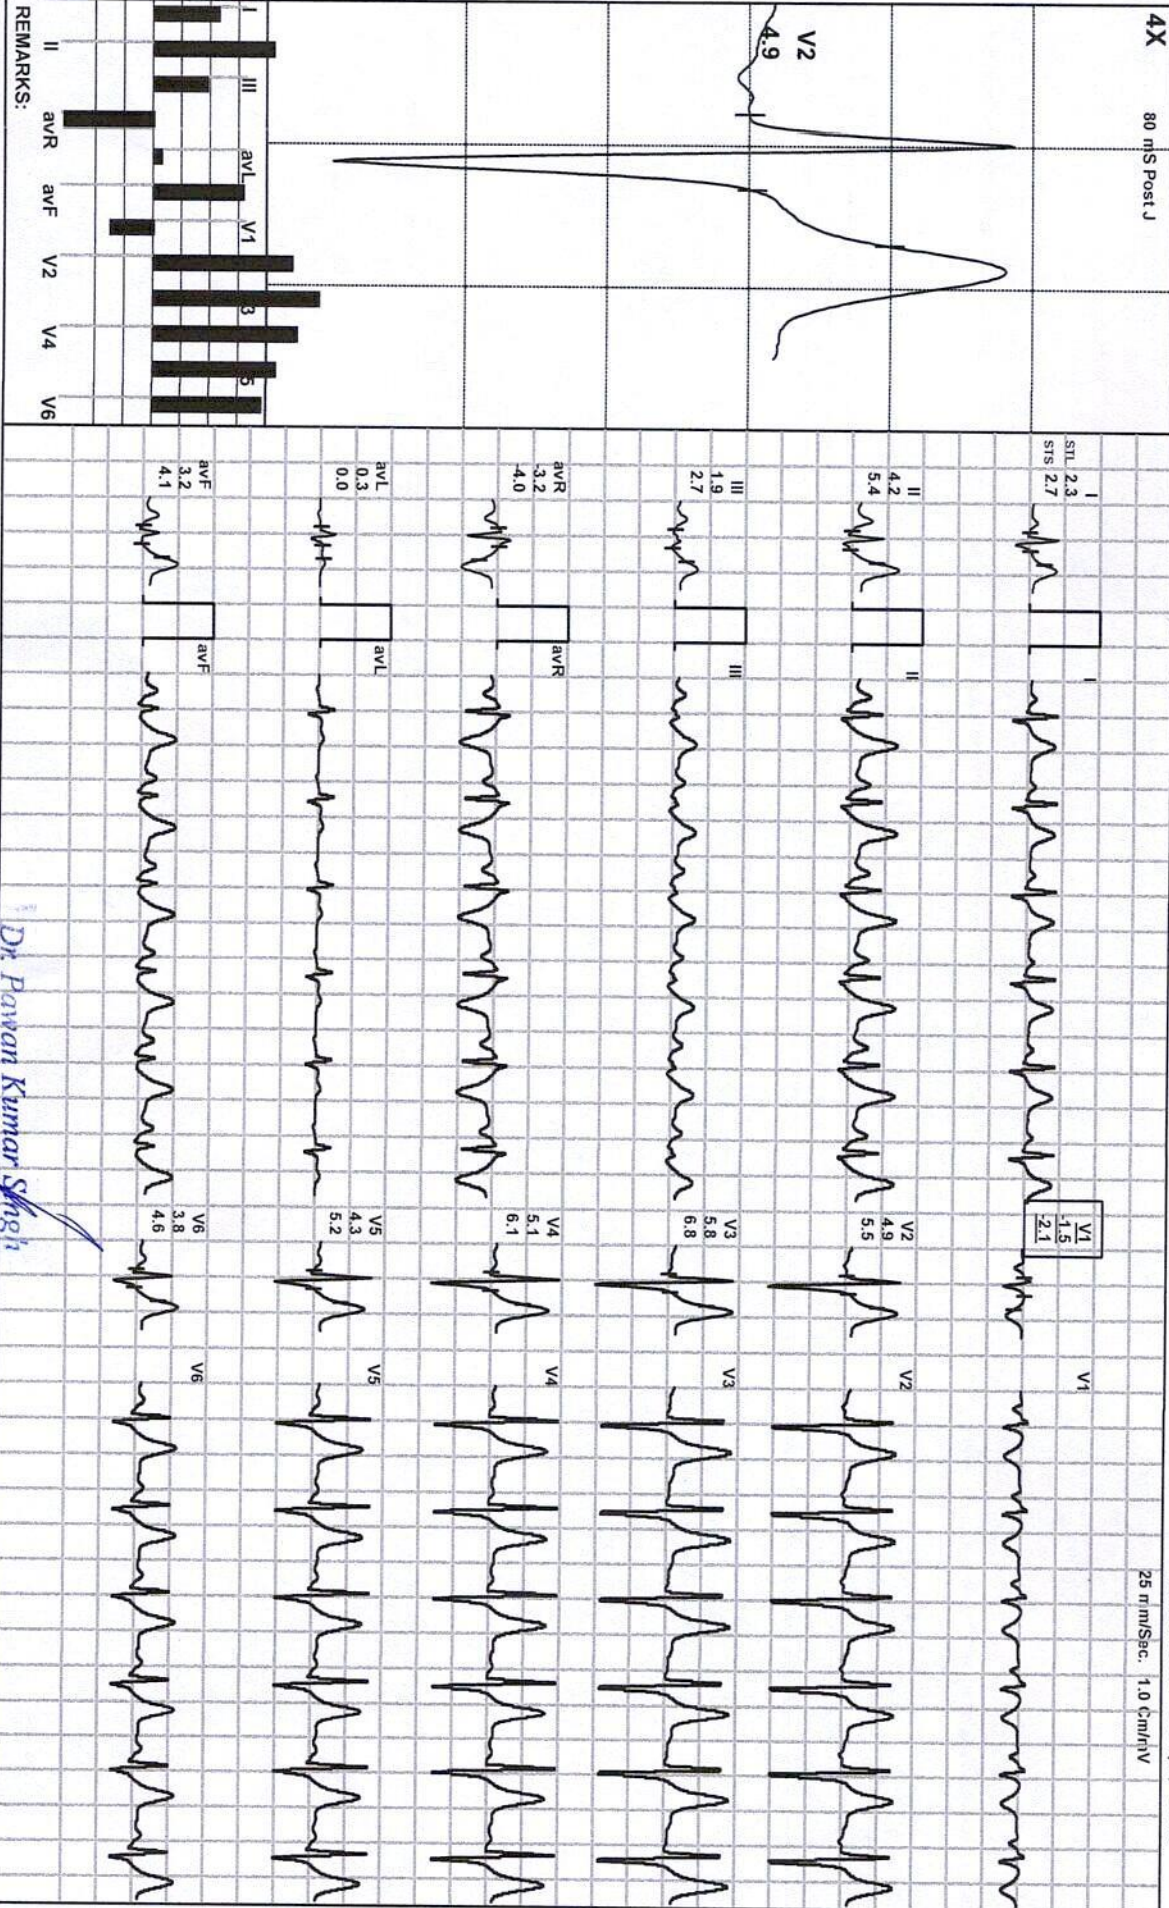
4X
80 mS Post J
V2
4.9

I
III
avL
V1
3
5

II
avR
avF
V2
V4
V6

REMARKS:

STL
STS
I
2.3
2.7

II
4.2
5.4

III
1.9
2.7

avR
-3.2
-4.0

avL
0.3
0.0

avF
3.2
4.1

I
II
III
avR
avL
avF

V1
-1.5
-2.1

V2
4.9
5.5

V3
5.8
6.8

V4
5.1
6.1

V5
4.3
5.2

V6
3.8
4.6

V1
V2
V3
V4
V5
V6

25 mm/Sec. 1.0 Cm/mV

Dr. Pawan Kumar Singh